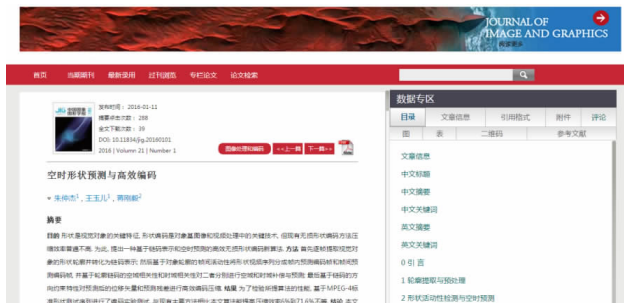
JOURNAL OF IMAGE AND GRAPHICS
中国图象图形学报

首页 当期期刊 最新录用 过刊浏览 专栏论文 论文检索

发布时间：2016-01-12
摘要点击次数：288
全文下载次数：39
DOI: 10.11834/jig.20160101
2016 | Volumn 21 | Number 1

图像处理和编码 <<上一篇 下一篇>>

空时形状预测与高效编码

朱仲杰, 王玉儿, 蒋刚毅

摘要

目的 形状是视觉对象的关键特征，形状编码是对象基图像和视频处理中的关键技术。但现有无损形状编码方法压缩效率普遍不高，为此，提出一种基于链码序列和空时预测的高效无损形状编码新算法。方法 首先提取视觉对象的形状轮廓并转化为链码序列，然后基于对象轮廓的帧间运动性将形状视频序列分成帧内预测编码帧和帧间预测编码帧，并基于轮廓链码的空间相关性和时间相关性对二者分别进行空间和时间预测，最后基于链码的方向约束特性对预测后的位移矢量和预测残差进行高效熵编码压缩。结果 为了检验所提算法的性能，基于MPEG-4标准测试视频序列进行了编码实验测试，与现有主要方法相比本文算法能将形状编码效率提高约71.6% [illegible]

数据专区
目录 文章信息 引用格式 附件 评论
图 表 二维码 参考文献
文章信息
中文标题
中文摘要
中文关键词
英文标题
英文摘要
英文关键词
0 引言
1 轮廓提取与预处理
2 形状活动性检测与空时预测